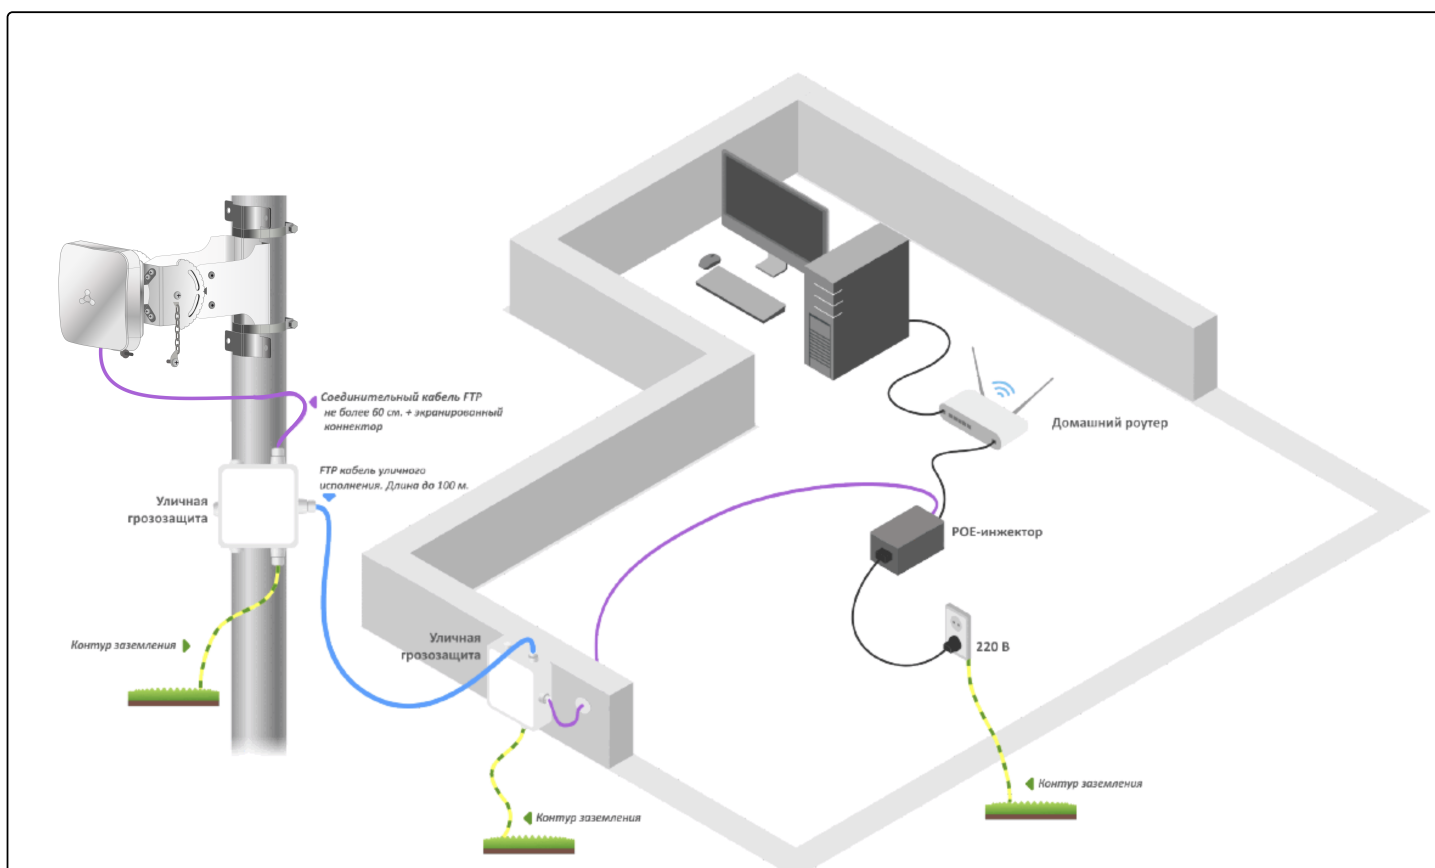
Соединительный кабель FTP не более 60 см. + экранированный коннектор

FTP кабель уличного исполнения. Длина до 100 м.

Уличная грозозащита

Контур заземления

Домашний роутер

POE-инжектор

220 В

Уличная грозозащита

Контур заземления

Контур заземления